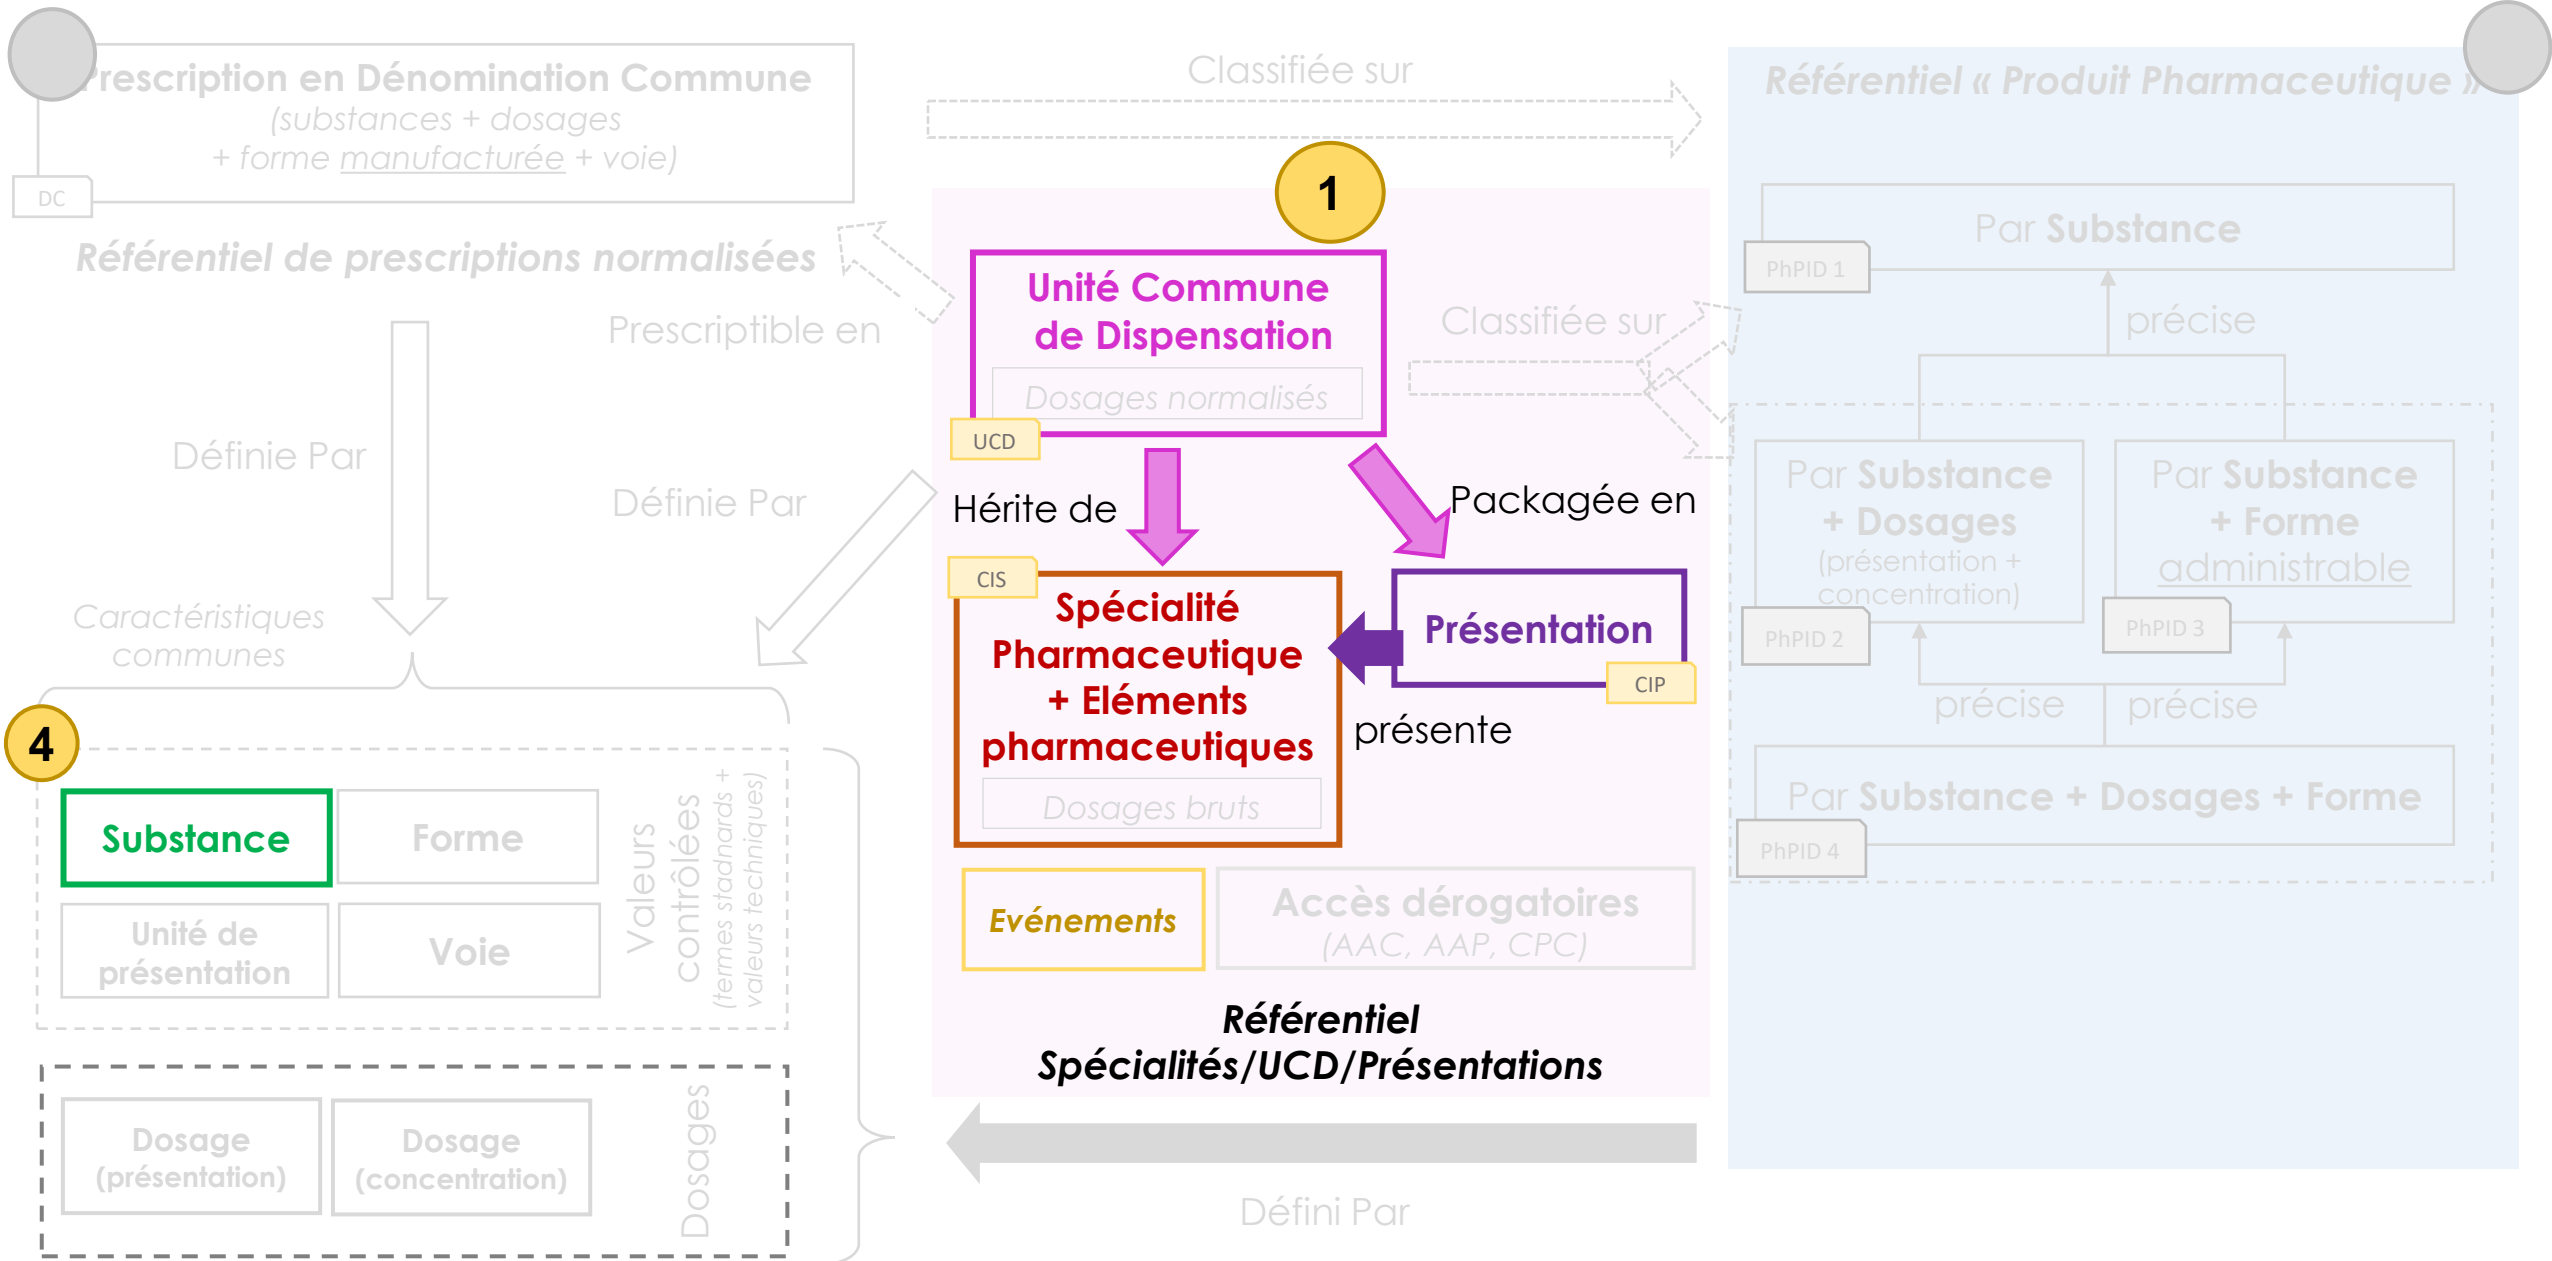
Prescription en Dénomination Commune
(substances + dosages + forme manufacturée + voie)
DC

Référentiel de prescriptions normalisées

Classifiée sur

Référentiel « Produit Pharmaceutique »

1

Unité Commune de Dispensation
Dosages normalisés
UCD

Prescriptible en

Classifiée sur

Par Substance
PhPID 1

précise

Définie Par

Définie Par

Hérite de

Packagée en

Par Substance + Dosages
(présentation + concentration)
PhPID 2

Par Substance + Forme administrable
PhPID 3

CIS
Spécialité Pharmaceutique + Eléments pharmaceutiques
Dosages bruts

Présentation
CIP

présente

précise

précise

Caractéristiques communes

4

Substance

Forme

Unité de présentation

Voie

Valeurs contrôlées
(termes stadnards + valeurs techniques)

Par Substance + Dosages + Forme
PhPID 4

Evénements

Accès dérogatoires
(AAC, AAP, CPC)

Référentiel Spécialités/UCD/Présentations

Dosage (présentation)

Dosage (concentration)

Dosages

Défini Par